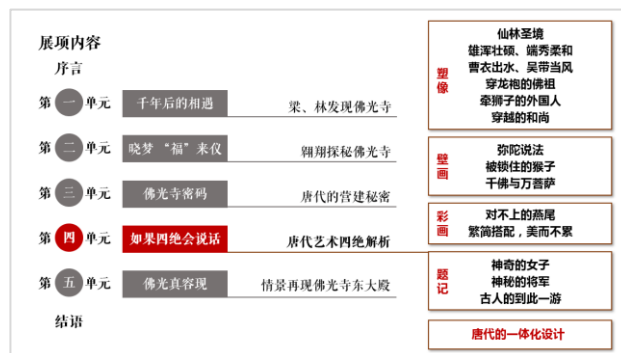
展项内容

序言

第 一 单元 千年后的相遇 梁、林发现佛光寺

第 二 单元 晓梦"福"来仪 翱翔探秘佛光寺

第 三 单元 佛光寺密码 唐代的营建秘密

第 四 单元 如果四绝会说话 唐代艺术四绝解析

第 五 单元 佛光真容现 情景再现佛光寺东大殿

结语

塑像
仙林圣境
雄浑壮硕、端秀柔和
曹衣出水、吴带当风
穿龙袍的佛祖
牵狮子的外国人
穿越的和尚

壁画
弥陀说法
被锁住的猴子
千佛与万菩萨

彩画
对不上的燕尾
繁简搭配，美而不累

题记
神奇的女子
神秘的将军
古人的到此一游

唐代的一体化设计